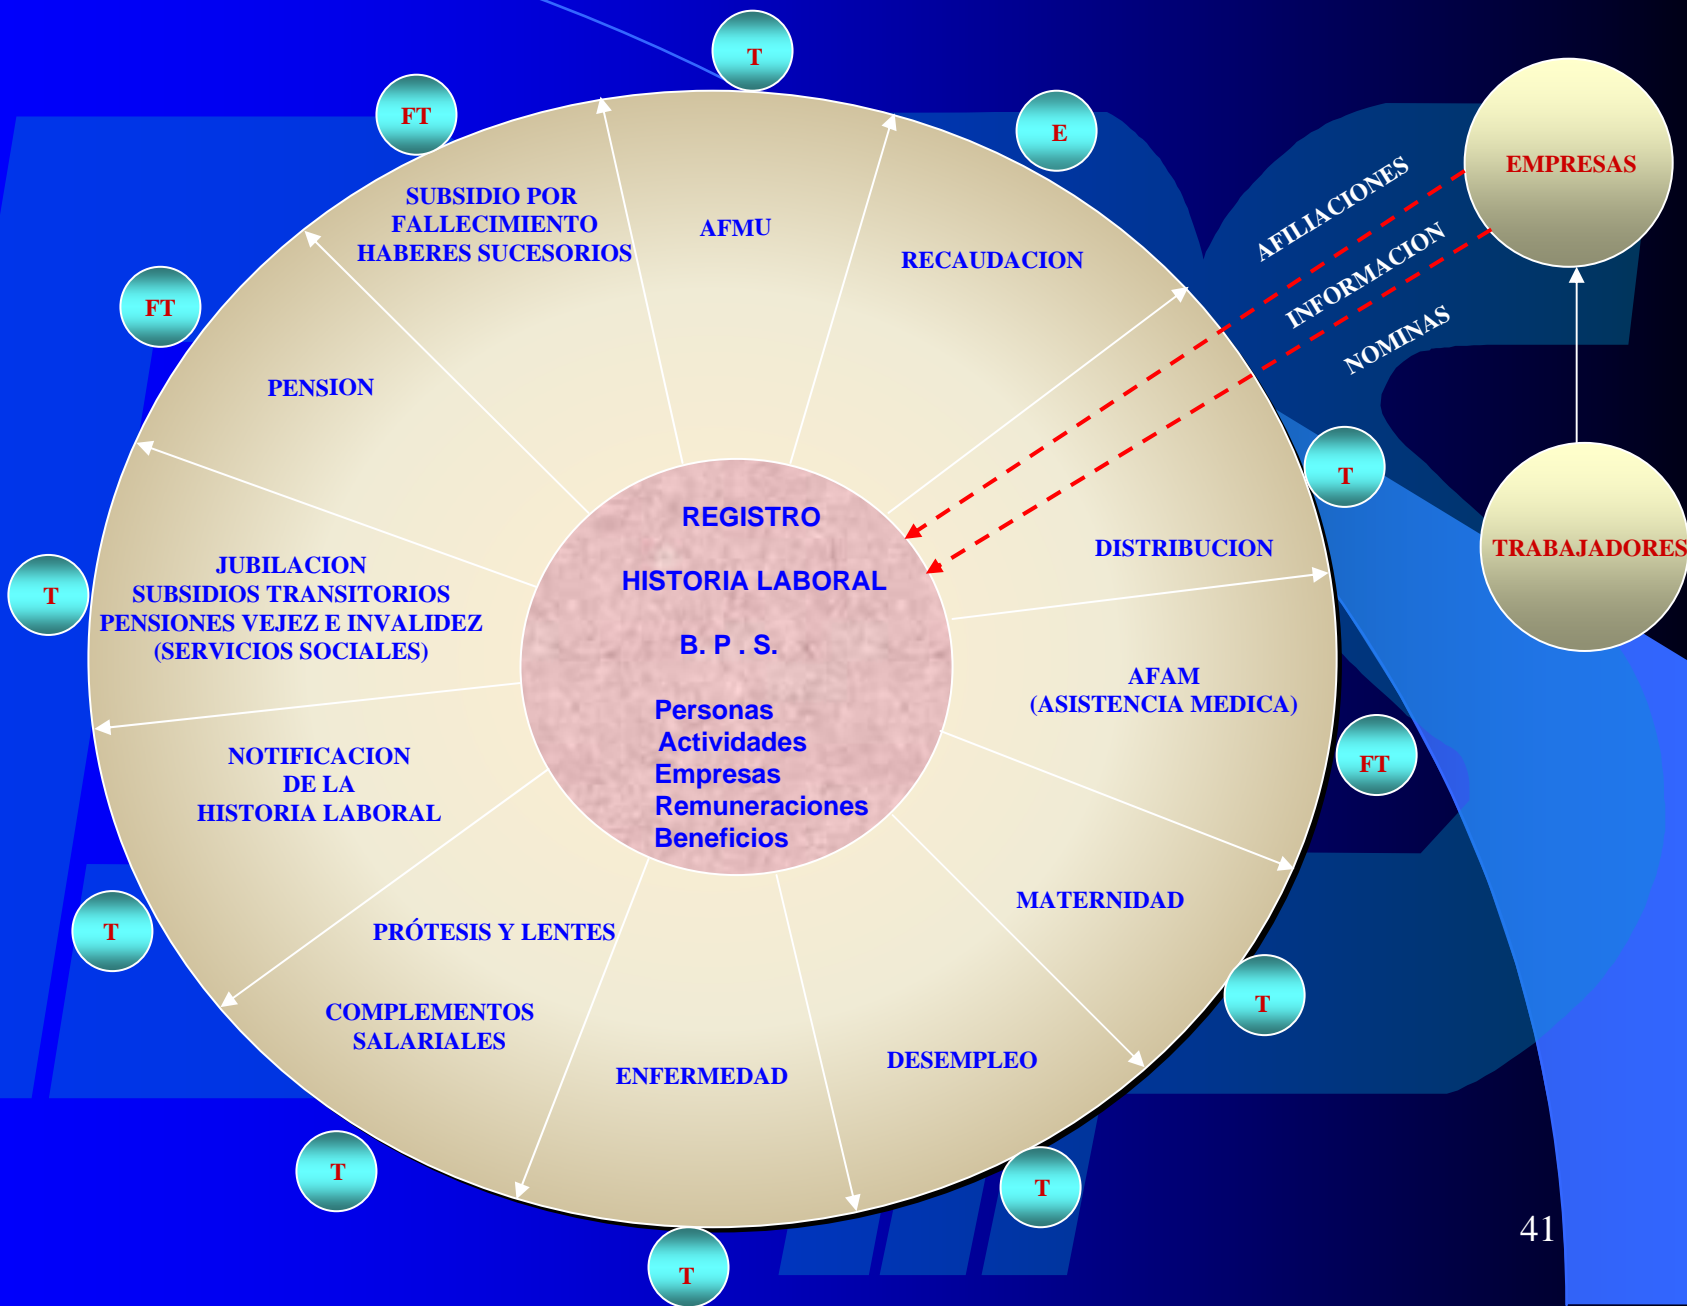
T

FT

E

EMPRESAS

AFILIACIONES

INFORMACION

NOMINAS

SUBSIDIO POR FALLECIMIENTO HABERES SUCESORIOS

AFMU

RECAUDACION

FT

PENSION

T

TRABAJADORES

REGISTRO

HISTORIA LABORAL

B. P . S.

Personas
Actividades
Empresas
Remuneraciones
Beneficios

DISTRIBUCION

T

JUBILACION
SUBSIDIOS TRANSITORIOS
PENSIONES VEJEZ E INVALIDEZ
(SERVICIOS SOCIALES)

AFAM
(ASISTENCIA MEDICA)

FT

NOTIFICACION
DE LA
HISTORIA LABORAL

MATERNIDAD

T

PRÓTESIS Y LENTES

T

COMPLEMENTOS SALARIALES

ENFERMEDAD

DESEMPLEO

T

T

T

41